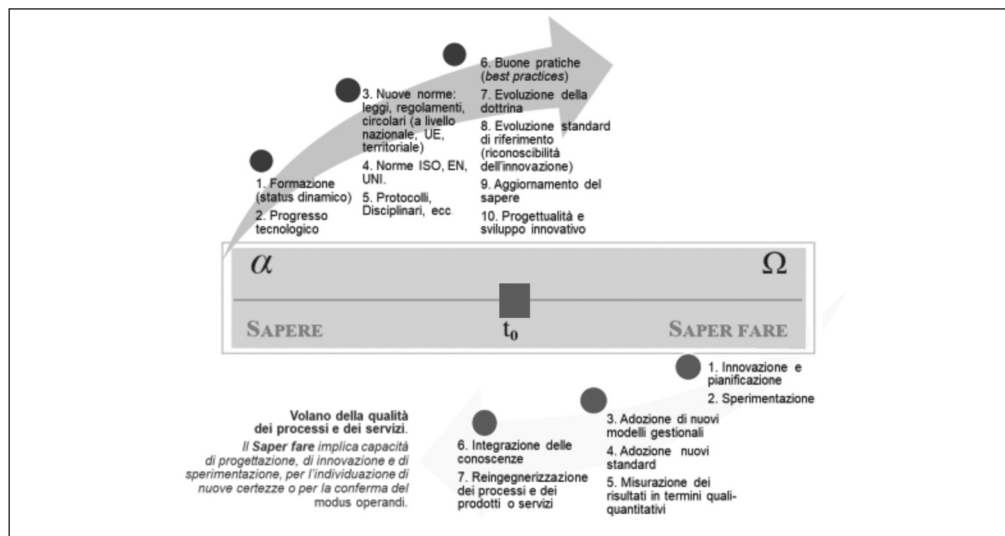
1. Formazione (status dinamico)

2. Progresso tecnologico

3. Nuove norme: leggi, regolamenti, circolari (a livello nazionale, UE, territoriale)

4. Norme ISO, EN, UNI.

5. Protocolli, Disciplinari, ecc.

6. Buone pratiche (*best practices*)

7. Evoluzione della dottrina

8. Evoluzione standard di riferimento (riconoscibilità dell'innovazione)

9. Aggiornamento del sapere

10. Progettualità e sviluppo innovativo

$\alpha$

$\Omega$

SAPERE

$t_0$

SAPER FARE

1. Innovazione e pianificazione

2. Sperimentazione

3. Adozione di nuovi modelli gestionali

4. Adozione nuovi standard

5. Misurazione dei risultati in termini quali-quantitativi

6. Integrazione delle conoscenze

7. Reingegnerizzazione dei processi e dei prodotti o servizi

Volano della qualità dei processi e dei servizi.

*Il Saper fare implica capacità di progettazione, di innovazione e di sperimentazione, per l'individuazione di nuove certezze o per la conferma del modus operandi.*